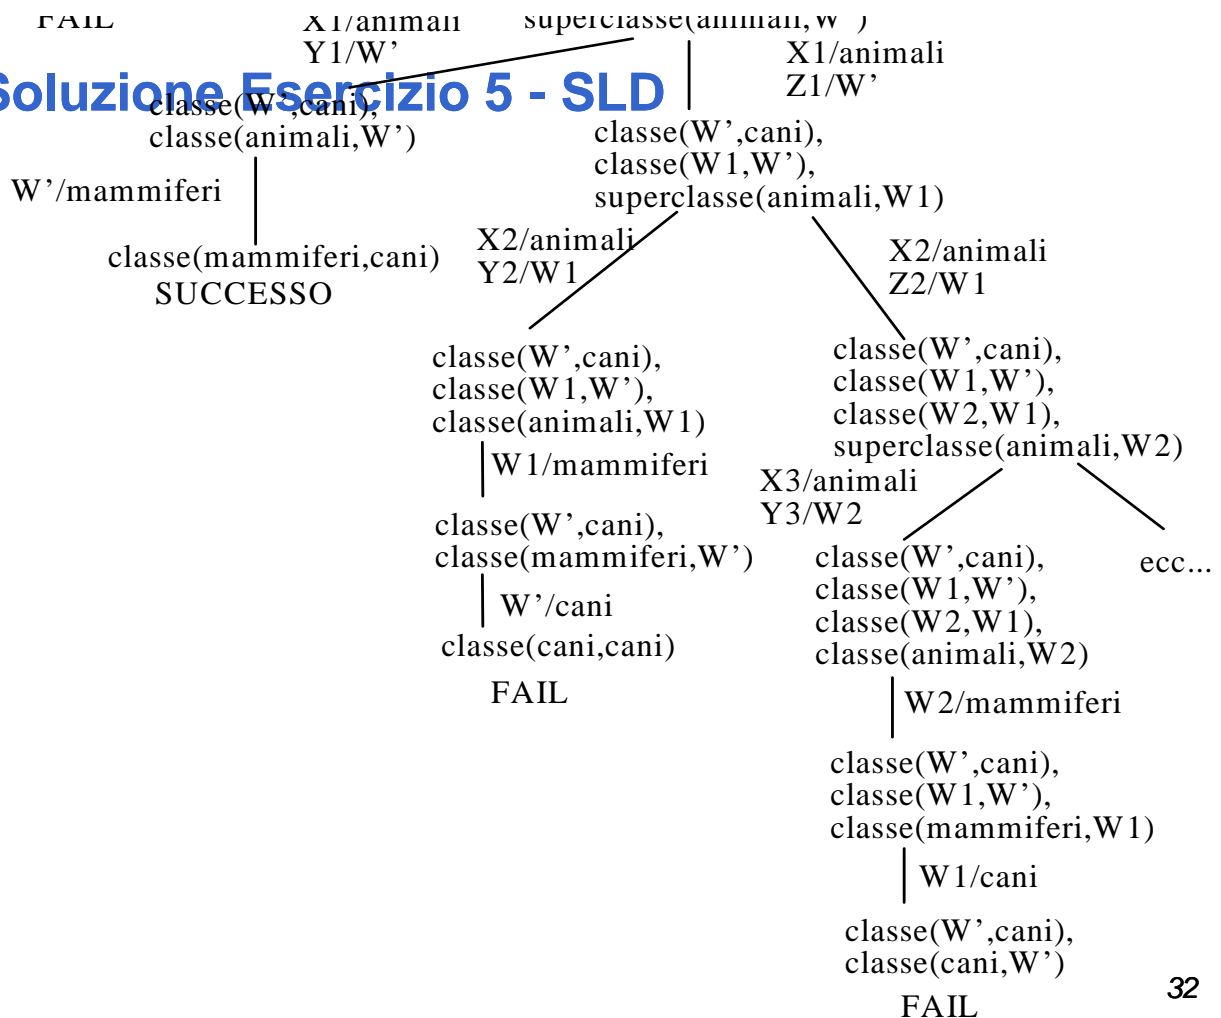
FAIL

X1/animali
Y1/W'

superclasse(animali,W')

X1/animali
Z1/W'

Soluzione Esercizio 5 - SLD

classe(W',cani),
classe(animali,W')

W'/mammiferi

classe(mammiferi,cani)
SUCCESSO

classe(W',cani),
classe(W1,W'),
superclasse(animali,W1)

X2/animali
Y2/W1

X2/animali
Z2/W1

classe(W',cani),
classe(W1,W'),
classe(animali,W1)

W1/mammiferi

classe(W',cani),
classe(mammiferi,W')

W'/cani

classe(cani,cani)

FAIL

classe(W',cani),
classe(W1,W'),
classe(W2,W1),
superclasse(animali,W2)

X3/animali
Y3/W2

classe(W',cani),
classe(W1,W'),
classe(W2,W1),
classe(animali,W2)

ecc...

W2/mammiferi

classe(W',cani),
classe(W1,W'),
classe(mammiferi,W1)

W1/cani

classe(W',cani),
classe(cani,W')

FAIL

32